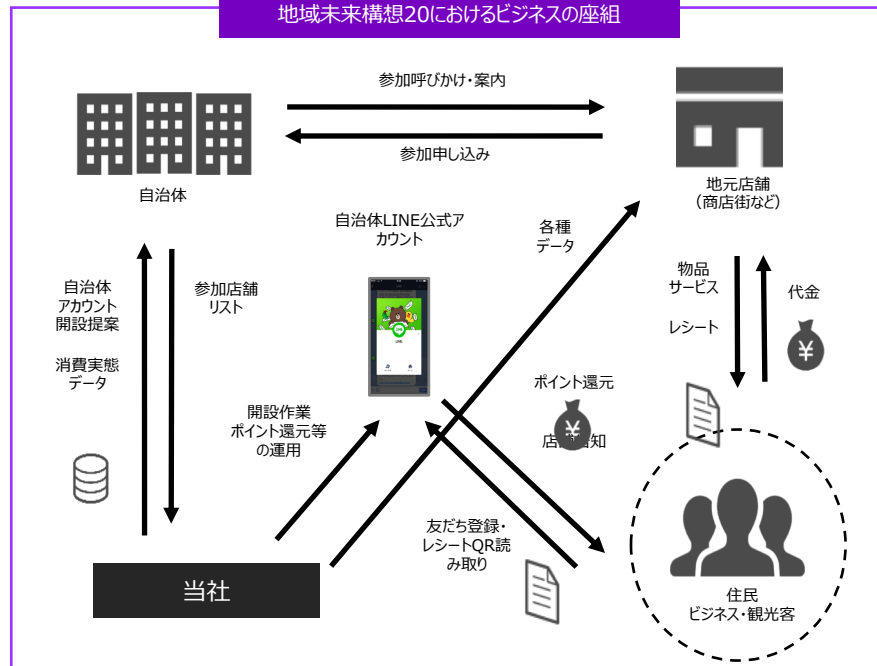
地域未来構想20におけるビジネスの座組

参加呼びかけ・案内

参加申し込み

自治体

地元店舗
（商店街など）

自治体LINE公式アカウント

各種
データ

自治体
アカウント
開設提案

消費実態
データ

参加店舗
リスト

LINE

物品
サービス

レシート

代金

ポイント還元

店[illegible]知

開設作業
ポイント還元等
の運用

友だち登録・
レシートQR読
み取り

当社

住民
ビジネス・観光客